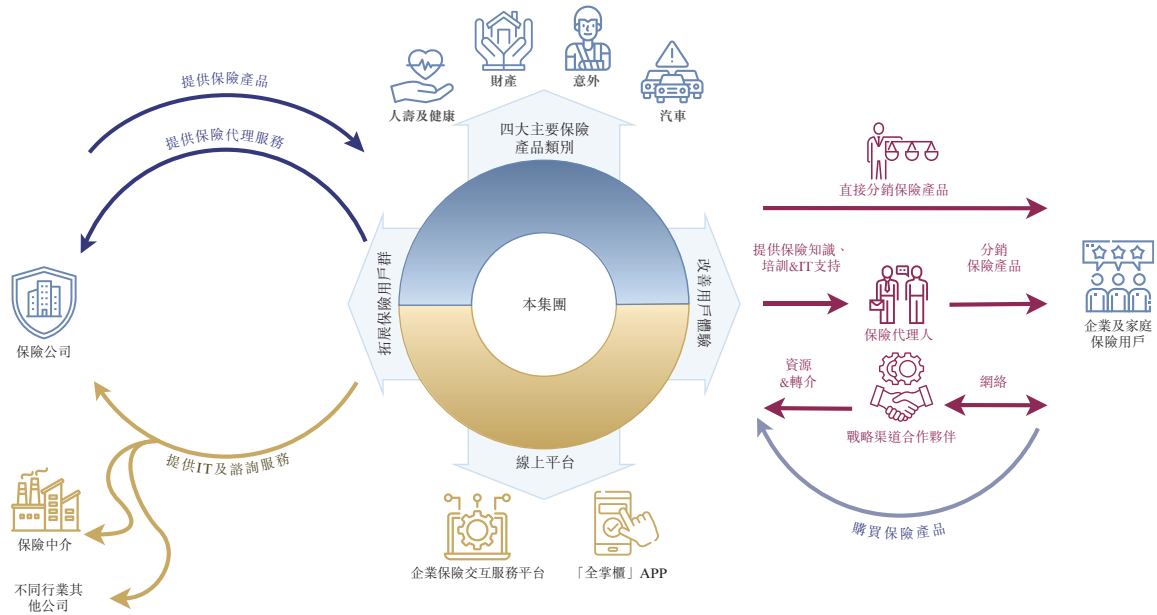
提供保險產品

提供保險代理服務

保險公司

提供IT及諮詢服務

保險中介

不同行業其他公司

人壽及健康

財產

意外

汽車

四大主要保險產品類別

拓展保險用戶群

本集團

改善用戶體驗

線上平台

企業保險交互服務平台

「全掌櫃」APP

直接分銷保險產品

提供保險知識、培訓&IT支持

分銷保險產品

保險代理人

企業及家庭保險用戶

資源&轉介

網絡

戰略渠道合作夥伴

購買保險產品